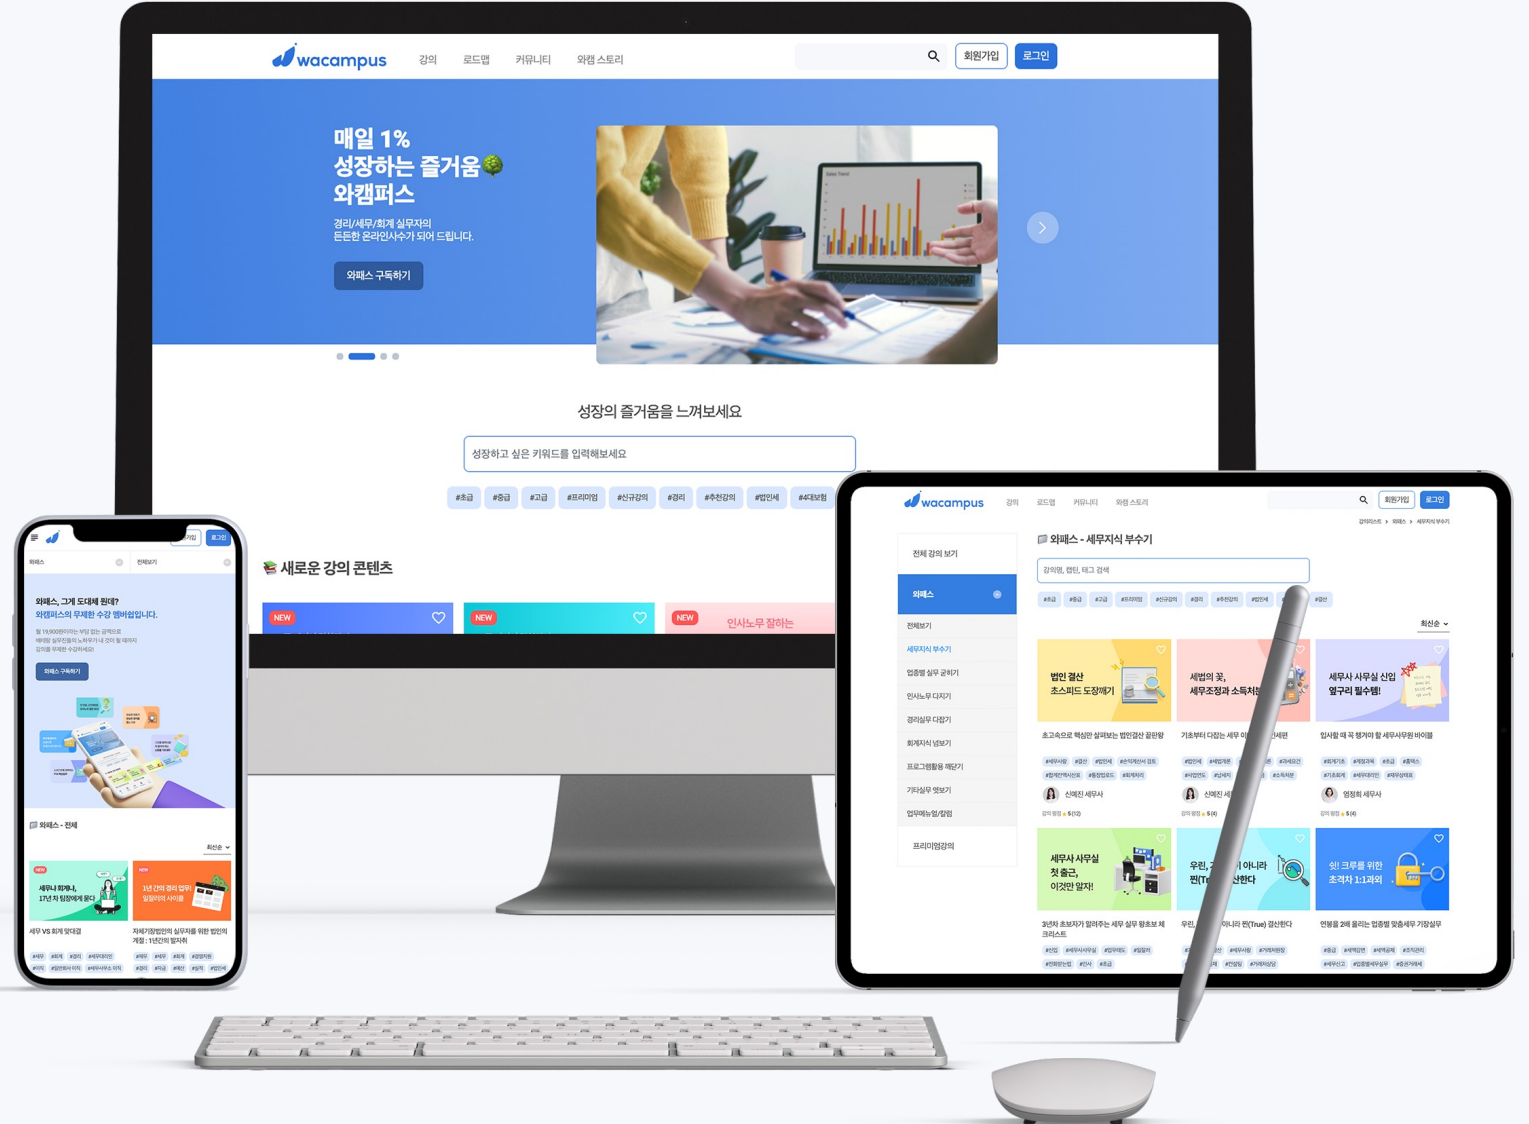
wacampus
강의 로드맵 커뮤니티 와캠 스토리
회원가입 로그인

매일 1%
성장하는 즐거움
와캠퍼스

경리/세무/회계 실무자의
든든한 온라인사수가 되어 드립니다.

와패스 구독하기

성장의 즐거움을 느껴보세요

성장하고 싶은 키워드를 입력해보세요

#초급 #중급 #고급 #프리미엄 #신규강의 #경리 #추천강의 #법인세 #4대보험

새로운 강의 콘텐츠

NEW
NEW
NEW 인사노무 잘하는

와패스 전체보기

와패스, 그게 도대체 뭔데?
와캠퍼스의 무제한 수강 멤버쉽입니다.

와패스 구독하기

와패스 - 전체
최신순

세무나 회계사, 17년 차 팀장에게 묻다
세무 VS 회계 맞대결

1년 간의 경리 업무! 일잘러의 사이클
자체기장법인의 실무자를 위한 법인의 계정 : 1년간의 발자취

wacampus
강의 로드맵 커뮤니티 와캠 스토리
회원가입 로그인

전체 강의 보기
와패스
전체보기
세무지식 부수기
업종별 실무 굳히기
인사노무 다지기
경리실무 다잡기
회계지식 넘보기
프로그램활용 재답기
기타실무 엿보기
업무매뉴얼/질럼
프리미엄강의

와패스 - 세무지식 부수기
강의명, 캠틴, 태그 검색
최신순

법인 결산 초스피드 도장깨기
초고속으로 핵심만 살펴보는 법인결산 끝판왕
신예진 세무사

세법의 꽃, 세무조정과 소득처분
기초부터 다잡는 세무
신예진 세무사

세무사 사무실 신입 옆구리 필수템!
입사할 때 꼭 챙겨야 할 세무사무원 바이블
염정희 세무사

세무사 사무실 첫 출근, 이것만 알자!
3년차 초보자가 알려주는 세무 실무 왕초보 체크리스트

우린, 가 아니라 찐(True) 결산한다
우린, 아니라 찐(True) 결산한다

쉿! 크루를 위한 초격차 1:1과외
연봉을 2배 올리는 업종별 맞춤세무 기장실무